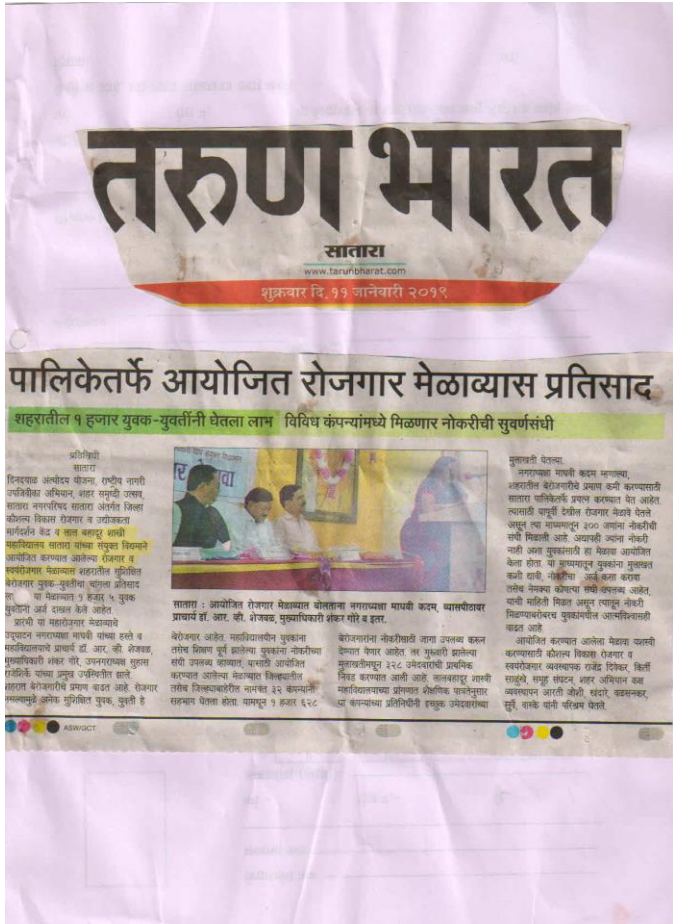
तरुण भारत
सातारा
www.tarunbharat.com
शुक्रवार दि. ११ जानेवारी २०१९

पालिकेतर्फे आयोजित रोजगार मेळाव्यास प्रतिसाद

शहरातील १ हजार युवक-युवतींनी घेतला लाभ । विविध कंपन्यांमध्ये मिळणार नोकरीची सुवर्णसंधी

प्रतिनिधी
सातारा

दिनदयाळ अंत्योदय योजना, राष्ट्रीय नागरी उपजिविका अभियान, शहर समृद्धी उत्सव, सातारा नगरपरिषद सातारा अंतर्गत जिल्हा कौशल्य विकास रोजगार व उद्योजकता मार्गदर्शन केंद्र व लाल बहादूर शास्त्री महाविद्यालय सातारा यांच्या संयुक्त विद्यमाने आयोजित करण्यात आलेल्या रोजगार व स्वयंरोजगार मेळाव्यास शहरातील सुशिक्षित बेरोजगार युवक-युवतींचा चांगला प्रतिसाद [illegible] या मेळाव्यात १ हजार ५ युवक युवतींनी अर्ज दाखल केले आहेत.

प्रारंभी या महारोजगार मेळाव्याचे उद्घाटन नगराध्यक्षा माधवी यांच्या हस्ते व महाविद्यालयाचे प्राचार्य डॉ. आर. व्ही. शेजवळ, मुख्याधिकारी शंकर गोरे, उपनगराध्यक्ष सुहास राजेशिर्के यांच्या प्रमुख उपस्थितीत झाले. शहरात बेरोजगारीचे प्रमाण वाढत आहे. रोजगार मेळाव्यामुळे अनेक सुशिक्षित युवक, युवती हे

सातारा : आयोजित रोजगार मेळाव्यात बोलताना नगराध्यक्षा माधवी कदम, व्यासपीठावर प्राचार्य डॉ. आर. व्ही. शेजवळ, मुख्याधिकारी शंकर गोरे व इतर.

बेरोजगार आहेत. महाविद्यालयीन युवकांना तसेच शिक्षण पूर्ण झालेल्या युवकांना नोकरीच्या संधी उपलब्ध व्हाव्यात, यासाठी आयोजित करण्यात आलेल्या मेळाव्यात जिल्ह्यातील तसेच जिल्ह्याबाहेरील नामांकित ३२ कंपन्यांनी सहभाग घेतला होता. यामधून १ हजार ६२८

बेरोजगारांना नोकरीसाठी जागा उपलब्ध करून देण्यात येणार आहेत. तर गुरुवारी झालेल्या मुलाखतीमधून ३२८ उमेदवारांची प्राथमिक निवड करण्यात आली आहे. लालबहादूर शास्त्री महाविद्यालयाच्या प्रांगणात शैक्षणिक पात्रतेनुसार या कंपन्यांच्या प्रतिनिधींनी इच्छुक उमेदवारांच्या

मुलाखती घेतल्या.
नगराध्यक्षा माधवी कदम म्हणाल्या, शहरातील बेरोजगारीचे प्रमाण कमी करण्यासाठी सातारा पालिकेतर्फे प्रयत्न करण्यात येत आहेत. त्यासाठी यापूर्वी देखील रोजगार मेळावे घेतले असून त्या माध्यमातून ३०० जणांना नोकरीची संधी मिळाली आहे. अद्यापही ज्यांना नोकरी नाही अशा युवकांसाठी हा मेळावा आयोजित केला होता. या माध्यमातून युवकांना मुलाखत कशी द्यावी, नोकरीचा अर्ज कसा करावा तसेच नेमक्या कोणत्या संधी उपलब्ध आहेत, याची माहिती मिळत असून त्यातून नोकरी मिळण्याबरोबरच युवकांमधील आत्मविश्वासही वाढत आहे.

आयोजित करण्यात आलेला मेळावा यशस्वी करण्यासाठी कौशल्य विकास रोजगार व स्वयंरोजगार व्यवस्थापक राजेंद्र टिळेकर, किर्ती साळुंखे, समूह संघटक, शहर अभियान कक्ष व्यवस्थापन आरती जोशी, संदारे, वडसकर, सुर्वे, यांनी परिश्रम घेतले.

ASW/GCT